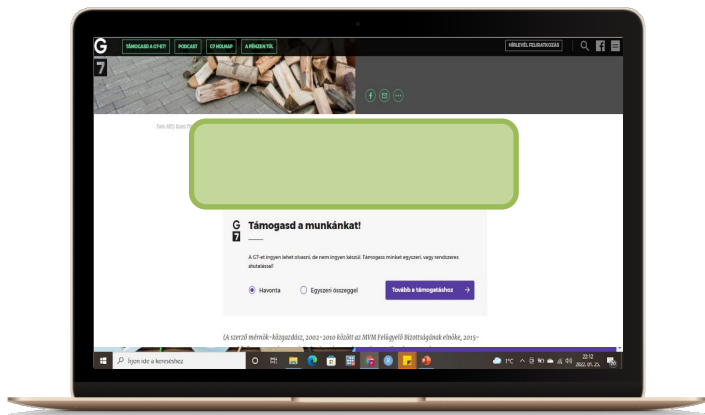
G
7

TÁMOGASD A G7-ET! PODCAST G7 HOLNAP A PÉNZEN TÚL

HÍRLEVÉL FELIRATKOZÁS

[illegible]

G
7

Támogasd a munkánkat!

A G7-et ingyen lehet olvasni, de nem ingyen készül. Támogass minket egyszeri, vagy rendszeres utalással!

Havonta

Egyszeri összeggel

Tovább a támogatáshoz →

(A szerző mérnök–közgazdász, 2002–2010 között az MVM Felügyelő Bizottságának elnöke, 2015–

Írjon ide a kereséshez

1°C

22:12
2022. 01. 25.